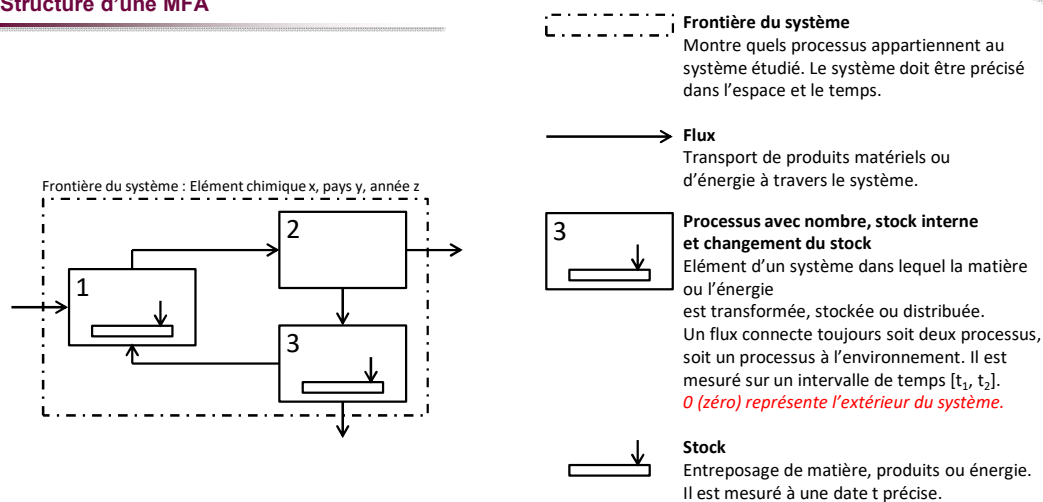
Structure d'une MFA

Frontière du système : Elément chimique x, pays y, année z

1

2

3

Frontière du système
Montre quels processus appartiennent au système étudié. Le système doit être précisé dans l'espace et le temps.

Flux
Transport de produits matériels ou d'énergie à travers le système.

3

Processus avec nombre, stock interne et changement du stock
Elément d'un système dans lequel la matière ou l'énergie
est transformée, stockée ou distribuée.
Un flux connecte toujours soit deux processus, soit un processus à l'environnement. Il est mesuré sur un intervalle de temps [$t_1$, $t_2$].
0 (zéro) représente l'extérieur du système.

Stock
Entreposage de matière, produits ou énergie. Il est mesuré à une date t précise.